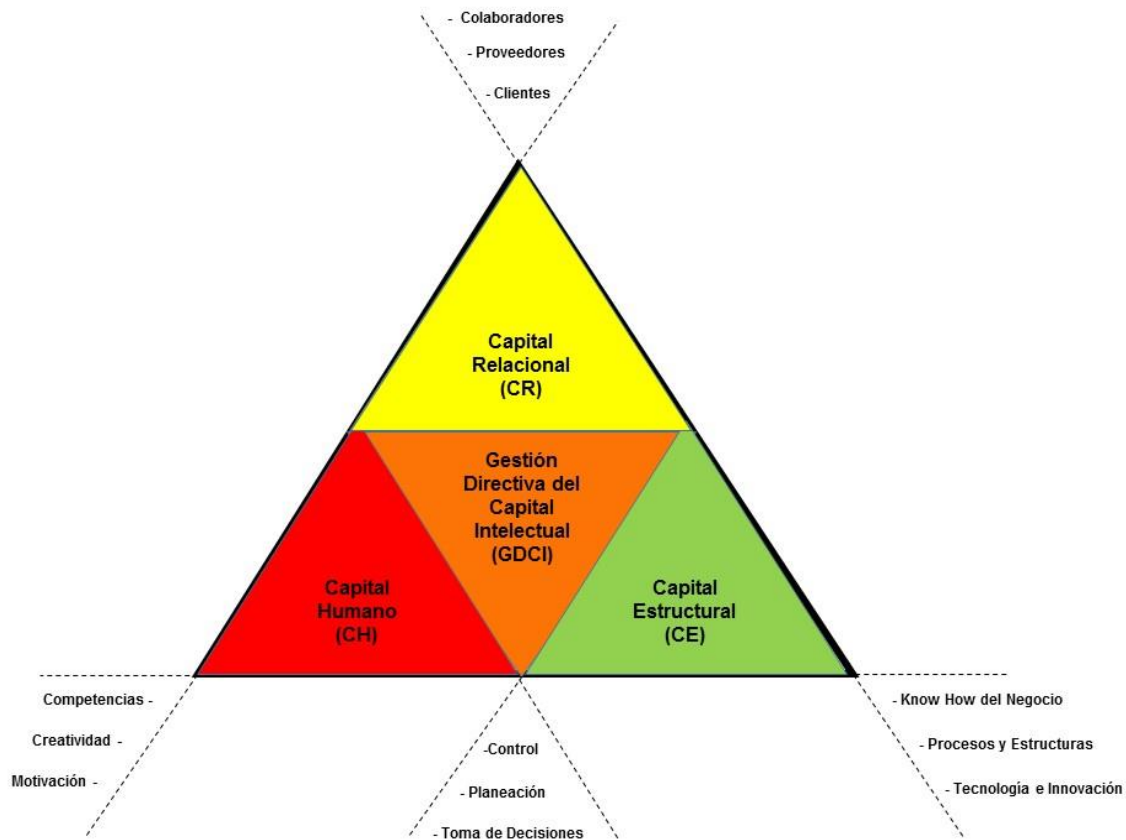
- Colaboradores

- Proveedores

- Clientes

Capital Relacional (CR)

Gestión Directiva del Capital Intelectual (GDCI)

Capital Humano (CH)

Capital Estructural (CE)

Competencias -

Creatividad -

Motivación -

-Control

- Planeación

- Toma de Decisiones

- Know How del Negocio

- Procesos y Estructuras

- Tecnología e Innovación